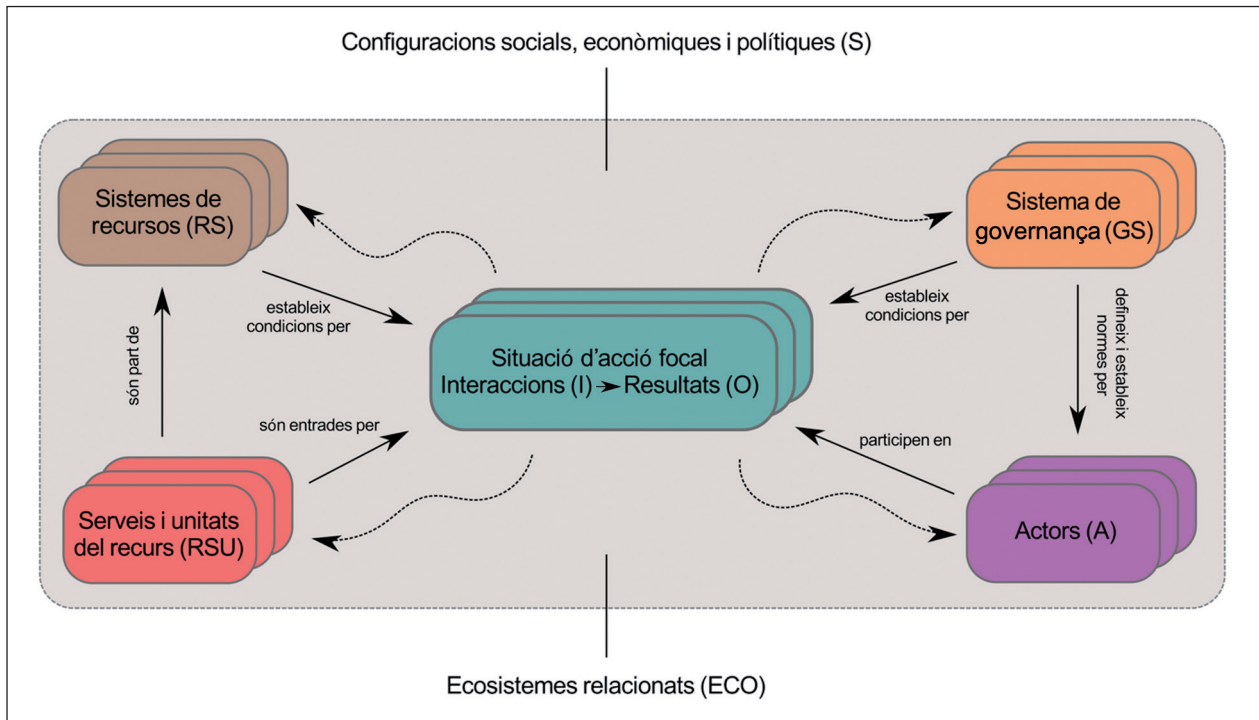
Configuracions socials, econòmiques i polítiques (S)

Sistemes de recursos (RS)

Sistema de governança (GS)

estableix condicions per

estableix condicions per

defineix i estableix normes per

són part de

Situació d'acció focal
Interaccions (I) ➛ Resultats (O)

són entrades per

participen en

Serveis i unitats del recurs (RSU)

Actors (A)

Ecosistemes relacionats (ECO)